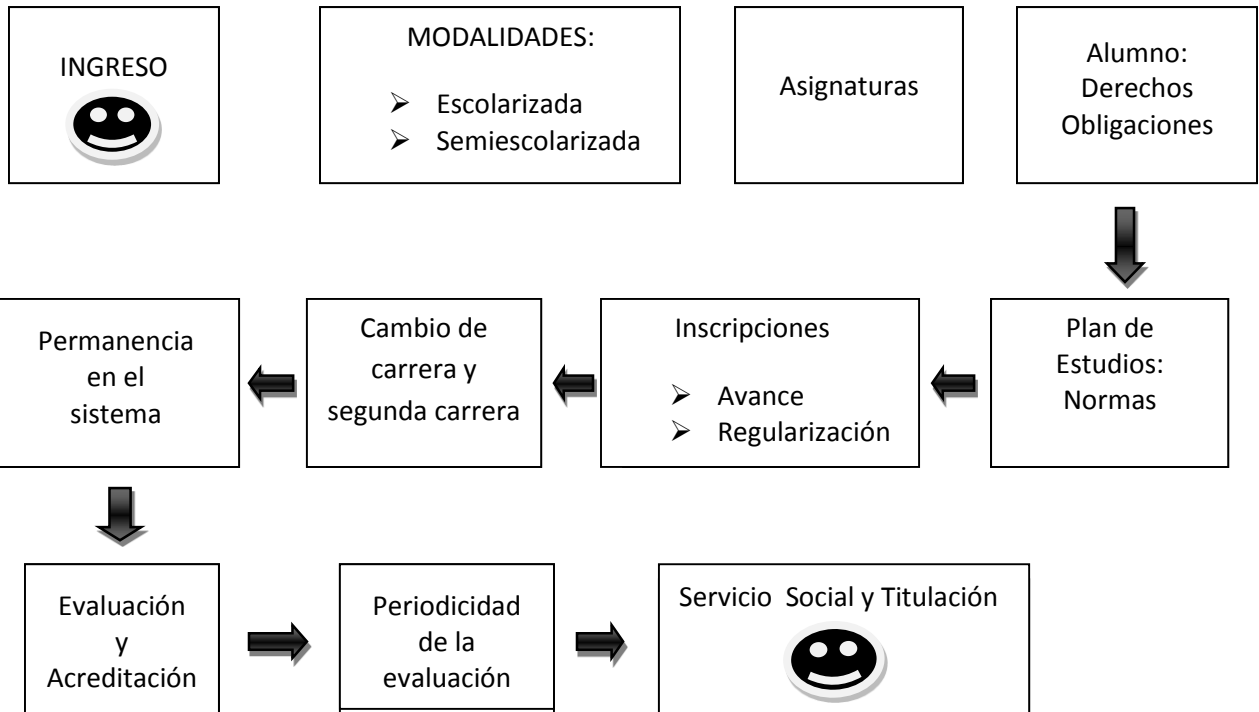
INGRESO

MODALIDADES:

- Escolarizada
- Semiescolarizada

Asignaturas

Alumno:
Derechos
Obligaciones

Plan de
Estudios:
Normas

Inscripciones

- Avance
- Regularización

Cambio de
carrera y
segunda carrera

Permanencia
en el
sistema

Evaluación
y
Acreditación

Periodicidad
de la
evaluación

Servicio Social y Titulación